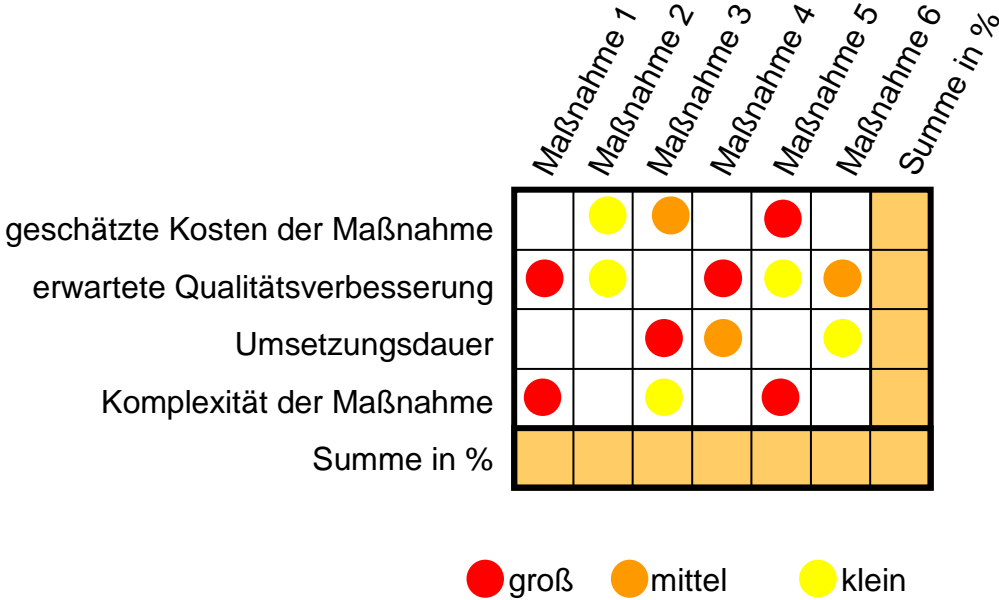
|  | Maßnahme 1 | Maßnahme 2 | Maßnahme 3 | Maßnahme 4 | Maßnahme 5 | Maßnahme 6 | Summe in % |
|---|---|---|---|---|---|---|---|
| geschätzte Kosten der Maßnahme | | | | | | | |
| erwartete Qualitätsverbesserung | | | | | | | |
| Umsetzungsdauer | | | | | | | |
| Komplexität der Maßnahme | | | | | | | |
| Summe in % | | | | | | | |

groß mittel klein